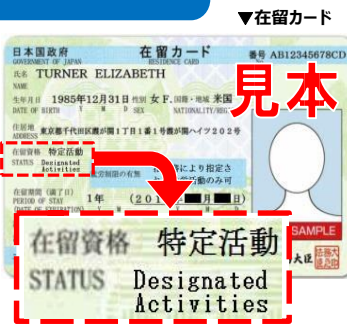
▼在留カード

日本国政府
GOVERNMENT OF JAPAN

在留カード
RESIDENCE CARD

番号 AB12345678CD

見本

氏名 TURNER ELIZABETH
NAME

生年月日 1985年12月31日 性別 女 F. 国籍・地域 米国
DATE OF BIRTH SEX NATIONALITY/REGION

住居地 東京都千代田区霞が関1丁目1番1号霞が関ハイツ202号
ADDRESS

在留資格 特定活動
STATUS Designated Activities

就労制限の有無 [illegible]により指定さ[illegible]の可

在留期間(満了日) 1年 (201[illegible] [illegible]月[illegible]日)
PERIOD OF STAY
(DATE OF EXPIRATION)

SAMPLE

在留資格 特定活動
STATUS Designated Activities